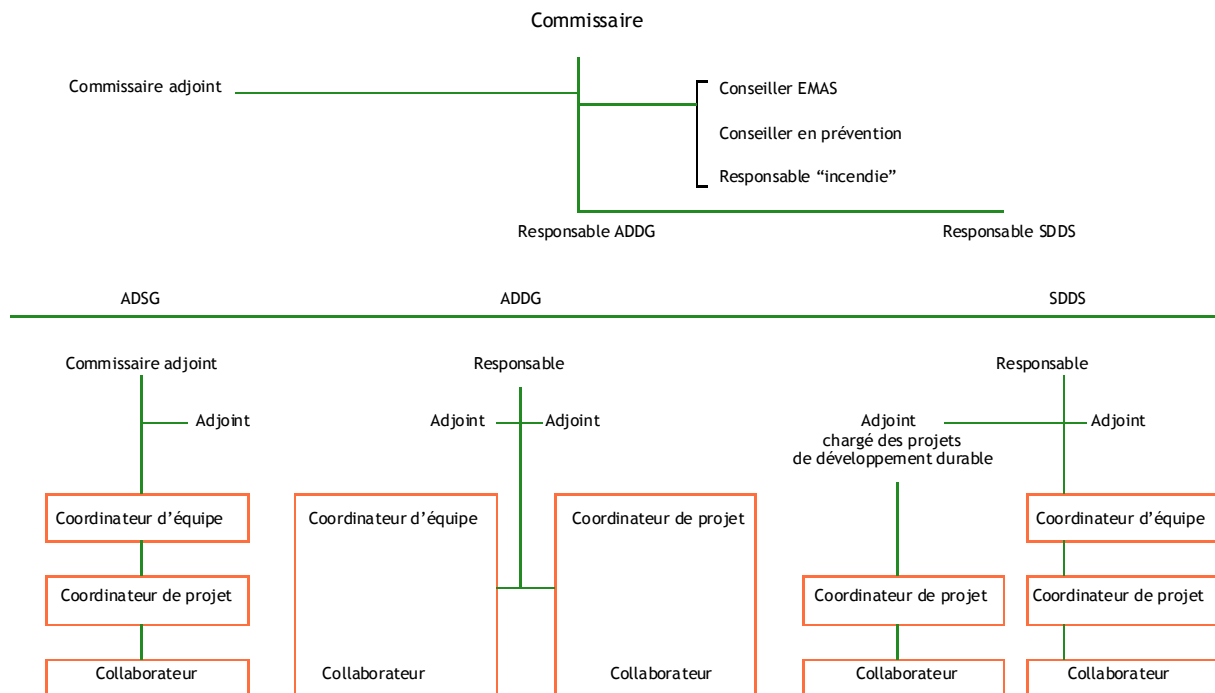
Commissaire

Commissaire adjoint

Conseiller EMAS

Conseiller en prévention

Responsable “incendie”

Responsable ADDG

Responsable SDDS

ADSG

ADDG

SDDS

Commissaire adjoint

Adjoint

Coordinateur d’équipe

Coordinateur de projet

Collaborateur

Responsable

Adjoint

Adjoint

Coordinateur d’équipe

Collaborateur

Coordinateur de projet

Collaborateur

Responsable

Adjoint chargé des projets de développement durable

Adjoint

Coordinateur de projet

Collaborateur

Coordinateur d’équipe

Coordinateur de projet

Collaborateur